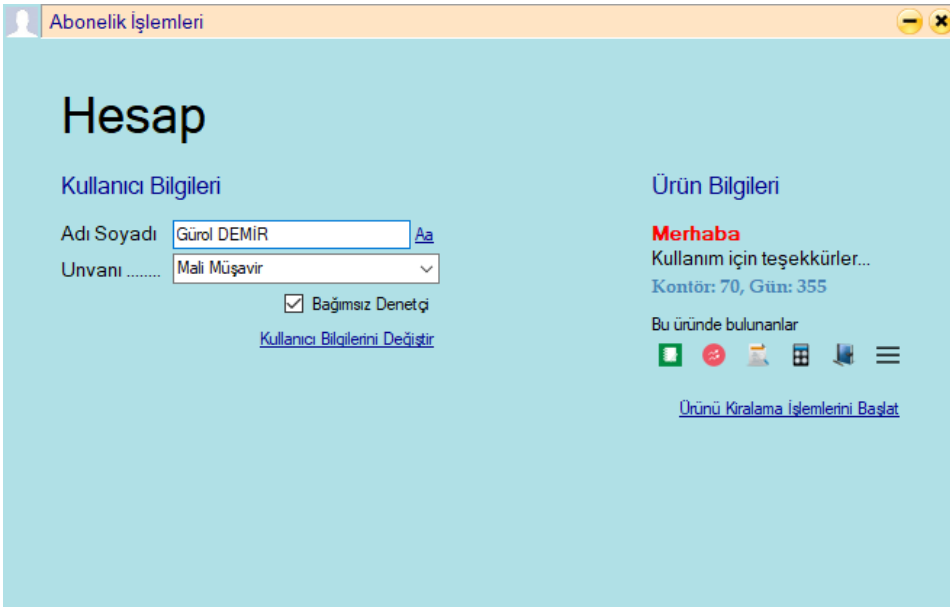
Abonelik İşlemleri

Hesap

Kullanıcı Bilgileri

Adı Soyadı Gürol DEMİR Aa

Unvanı ........ Mali Müşavir

Bağımsız Denetçi

Kullanıcı Bilgilerini Değiştir

Ürün Bilgileri

Merhaba

Kullanım için teşekkürler...

Kontör: 70, Gün: 355

Bu üründe bulunanlar

Ürünü Kiralama İşlemlerini Başlat